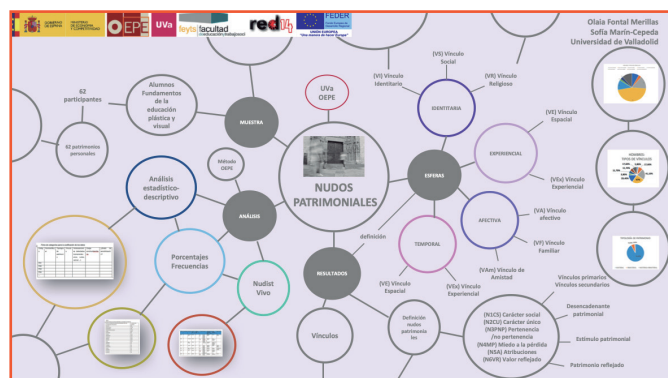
GOBIERNO DE ESPAÑA MINISTERIO DE ECONOMÍA Y COMPETITIVIDAD OEPE UVa leyts facultad red14 FEDER UNIÓN EUROPEA "Una manera de hacer Europa"

Olaia Fontal Merillas
Sofía Marín-Cepeda
Universidad de Valladolid

62 participantes

62 patrimonios personales

Alumnos Fundamentos de la educación plástica y visual

MUESTRA

UVa OEPE

Método OEPE

NUDOS PATRIMONIALES

(VS) Vínculo Social

(VI) Vínculo Identitario

(VR) Vínculo Religioso

IDENTITARIA

(VE) Vínculo Espacial

EXPERIENCIAL

(VEx) Vínculo Experiencial

ESFERAS

AFECTIVA

(VA) Vínculo afectivo

(VF) Vínculo Familiar

(VAm) Vínculo de Amistad

TEMPORAL

(VE) Vínculo Espacial

(VEx) Vínculo Experiencial

definición

Análisis estadístico-descriptivo

ANÁLISIS

Porcentajes Frecuencias

Nudist Vivo

RESULTADOS

Vínculos

Definición nudos patrimoniales

Vínculos primarios
Vínculos secundarios

Desencadenante patrimonial

(N1CS) Carácter social
(N2CU) Carácter único
(N3PNP) Pertenencia /no pertenencia
(N4MP) Miedo a la pérdida
(N5A) Atribuciones
(N6VR) Valor reflejado

Estímulo patrimonial

Patrimonio reflejado